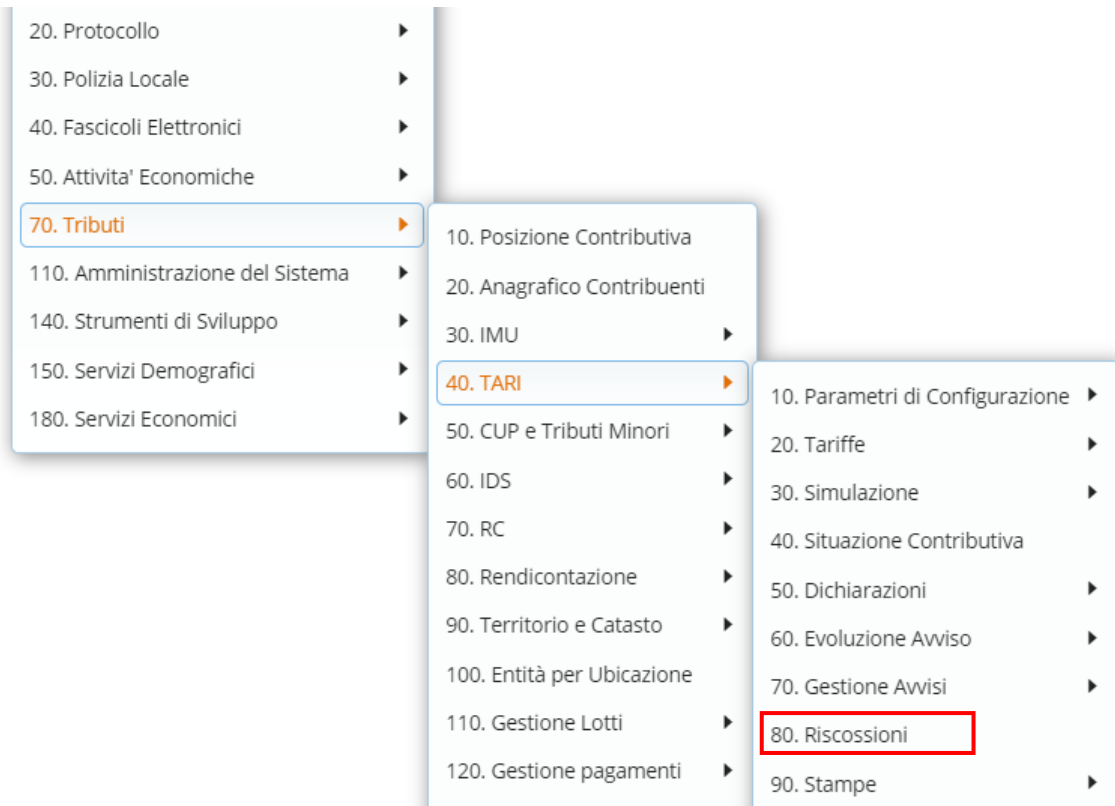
20. Protocollo
30. Polizia Locale
40. Fascicoli Elettronici
50. Attivita' Economiche
70. Tributi
110. Amministrazione del Sistema
140. Strumenti di Sviluppo
150. Servizi Demografici
180. Servizi Economici

10. Posizione Contributiva
20. Anagrafico Contribuenti
30. IMU
40. TARI
50. CUP e Tributi Minori
60. IDS
70. RC
80. Rendicontazione
90. Territorio e Catasto
100. Entità per Ubicazione
110. Gestione Lotti
120. Gestione pagamenti

10. Parametri di Configurazione
20. Tariffe
30. Simulazione
40. Situazione Contributiva
50. Dichiarazioni
60. Evoluzione Avviso
70. Gestione Avvisi
80. Riscossioni
90. Stampe